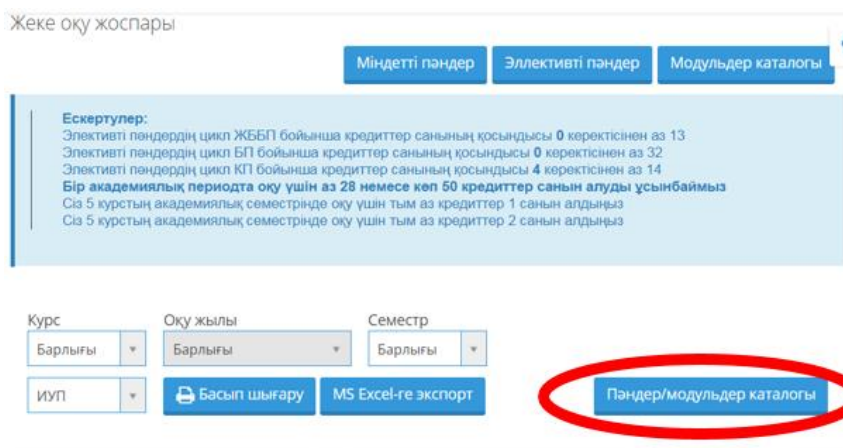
Жеке оқу жоспары

Міндетті пәндер | Эллективті пәндер | Модульдер каталогы

Ескертулер:
Элективті пәндердің цикл ЖББП бойынша кредиттер санының қосындысы **0** керектісінен аз 13
Элективті пәндердің цикл БП бойынша кредиттер санының қосындысы **0** керектісінен аз 32
Элективті пәндердің цикл КП бойынша кредиттер санының қосындысы **4** керектісінен аз 14
**Бір академиялық периодта оқу үшін аз 28 немесе көп 50 кредиттер санын алуды ұсынбаймыз**
Сіз 5 курстың академиялық семестрінде оқу үшін тым аз кредиттер 1 санын алдыңыз
Сіз 5 курстың академиялық семестрінде оқу үшін тым аз кредиттер 2 санын алдыңыз

Курс
Барлығы
Оқу жылы
Барлығы
Семестр
Барлығы

ИУП
Басып шығару
MS Excel-ге экспорт
Пәндер/модульдер каталогы